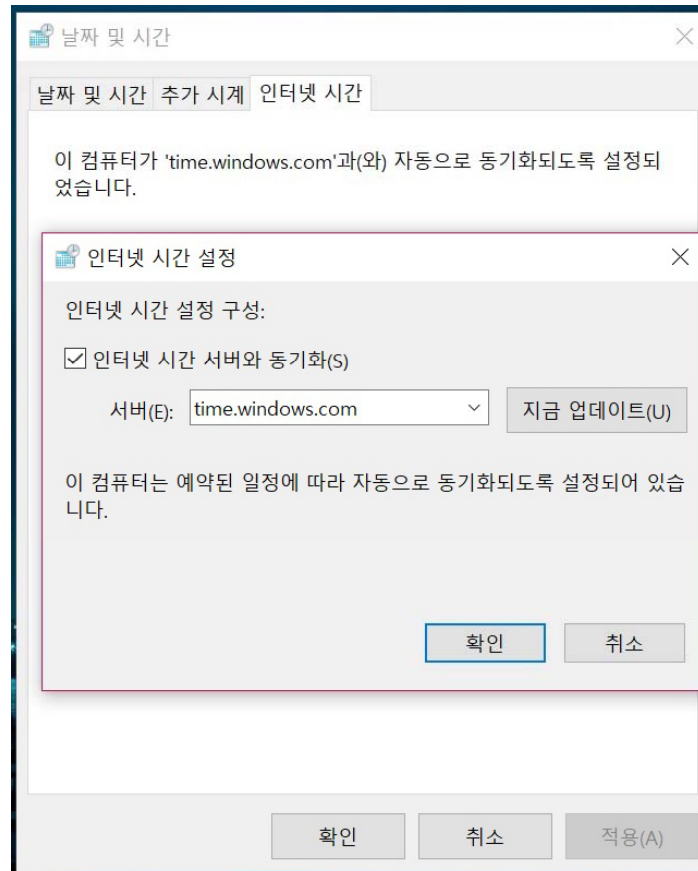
날짜 및 시간

날짜 및 시간 | 추가 시계 | 인터넷 시간

이 컴퓨터가 'time.windows.com'과(와) 자동으로 동기화되도록 설정되었습니다.

인터넷 시간 설정

인터넷 시간 설정 구성:

☑ 인터넷 시간 서버와 동기화(S)

서버(E): time.windows.com

지금 업데이트(U)

이 컴퓨터는 예약된 일정에 따라 자동으로 동기화되도록 설정되어 있습니다.

확인

취소

확인

취소

적용(A)